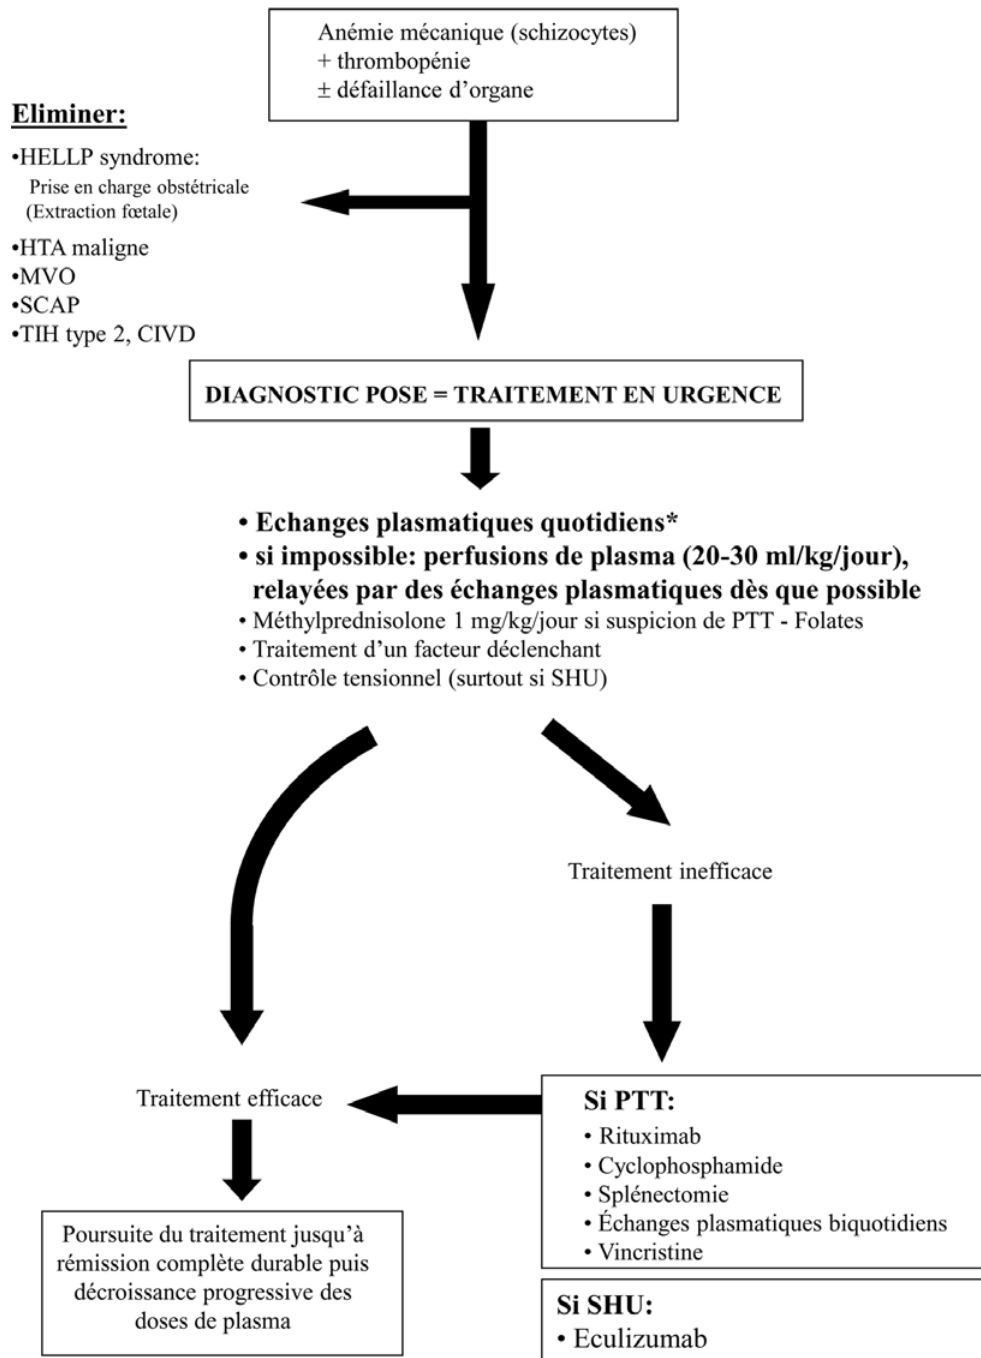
Anémie mécanique (schizocytes)
+ thrombopénie
± défaillance d'organe

Eliminer:

•HELLP syndrome:
Prise en charge obstétricale
(Extraction fœtale)
•HTA maligne
•MVO
•SCAP
•TIH type 2, CIVD

DIAGNOSTIC POSE = TRAITEMENT EN URGENCE

• Echanges plasmatiques quotidiens*
• si impossible: perfusions de plasma (20-30 ml/kg/jour), relayées par des échanges plasmatiques dès que possible
• Méthylprednisolone 1 mg/kg/jour si suspicion de PTT - Folates
• Traitement d'un facteur déclenchant
• Contrôle tensionnel (surtout si SHU)

Traitement inefficace

Traitement efficace

Si PTT:
• Rituximab
• Cyclophosphamide
• Splénectomie
• Échanges plasmatiques biquotidiens
• Vincristine

Poursuite du traitement jusqu'à rémission complète durable puis décroissance progressive des doses de plasma

Si SHU:
• Eculizumab